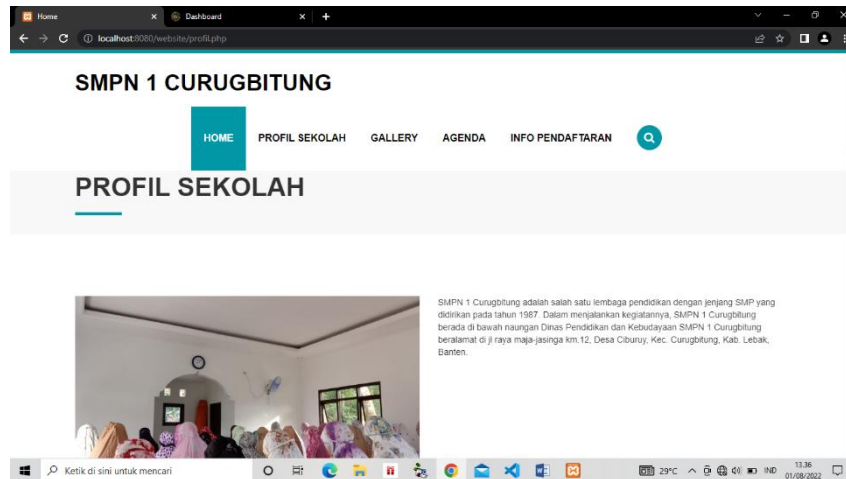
Home
Dashboard
localhost:8080/website/profil.php

SMPN 1 CURUGBITUNG

HOME PROFIL SEKOLAH GALLERY AGENDA INFO PENDAFTARAN

PROFIL SEKOLAH

SMPN 1 Curugbitung adalah salah satu lembaga pendidikan dengan jenjang SMP yang didirikan pada tahun 1987. Dalam menjalankan kegiatannya, SMPN 1 Curugbitung berada di bawah naungan Dinas Pendidikan dan Kebudayaan SMPN 1 Curugbitung beralamat di jl raya maja-jasinga km.12, Desa Ciburuy, Kec. Curugbitung, Kab. Lebak, Banten.

Ketik di sini untuk mencari
29°C IND 13.36 01/08/2022